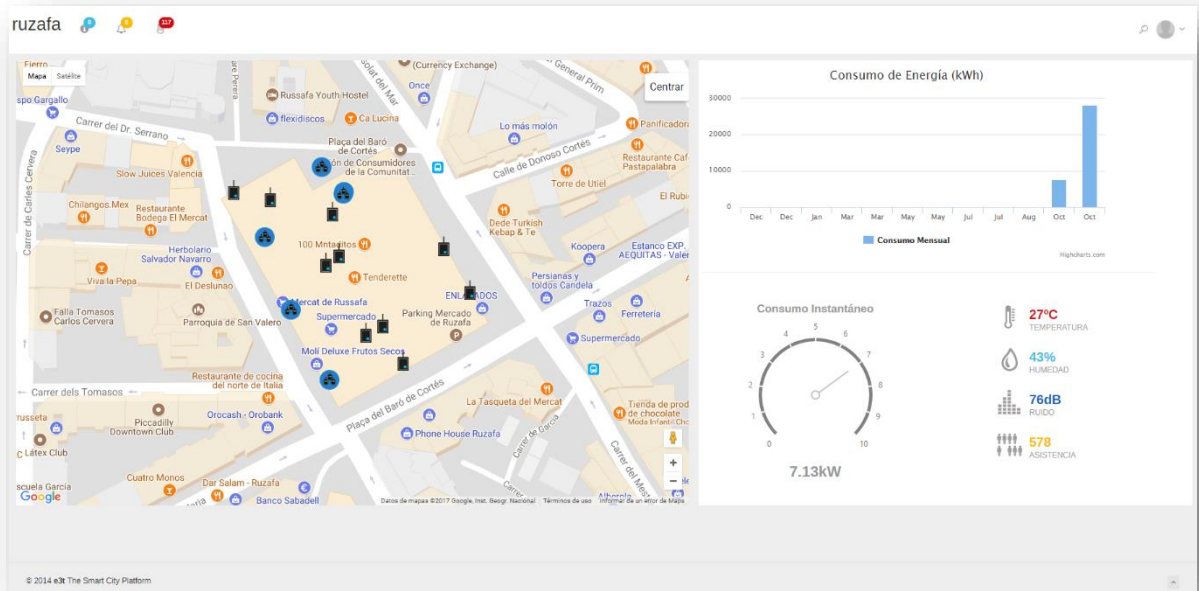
ruzafa 6 8 117

Mapa Satélite

Centrar

Fierro
(Currency Exchange)
Carrer General Prim
Russafa Youth Hostel
Once
Pop Gargallo
flexidiscos
Carrer del Dr. Serrano
Lo más molón
Panificadora
Seype
Plaça del Baró de Cortés
Unión de Consumidores de la Comunitat...
Calle de Donoso Cortés
Restaurante Cafe Pastapalabra
Slow Juices Valencia
Torre de Utiel
Carrer de Carles Cervera
Chilangos.Mex
Restaurante Bodega El Mercat
El Rubio
Dede Turkish Kebap & Te
100 Montaditos
Herbolario Salvador Navarro
Koopera
Estanco EXP. AEQUITAS - Valen
Viva la Pepa
Tenderette
El Deslunao
Persianas y toldos Candela
ENLAZADOS
Mercat de Russafa
Trazos
Falla Tomasos Carlos Cervera
Parking Mercado de Ruzafa
Ferretería
Supermercado
Parroquia de San Valero
Supermercado
Molí Deluxe Frutos Secos
Carrer dels Tomasos
Restaurante de cocina del norte de Italia
Plaça del Baró de Cortés
La Tasqueta del Mercat
russafa
Piccadilly Downtown Club
Orocash - Orobank
Tienda de productos de chocolate
Mondo Infantil
Phone House Ruzafa
Látex Club
Carrer de Garcia
Cuatro Monos
Dar Salam - Ruzafa
escuela Garcia
Banco Sabadell
Alberola
Google
Datos de mapas ©2017 Google, Inst. Geogr. Nacional Términos de uso Informar de un error de Maps

Consumo de Energía (kWh)
30000
20000
10000
0
Dec Dec Jan Mar Mar May May Jul Jul Aug Oct Oct
Consumo Mensual
Highcharts.com

Consumo Instantáneo
0 1 2 3 4 5 6 7 8 9 10
7.13kW

27ºC
TEMPERATURA
43%
HUMEDAD
76dB
RUIDO
578
ASISTENCIA

© 2014 e3t The Smart City Platform